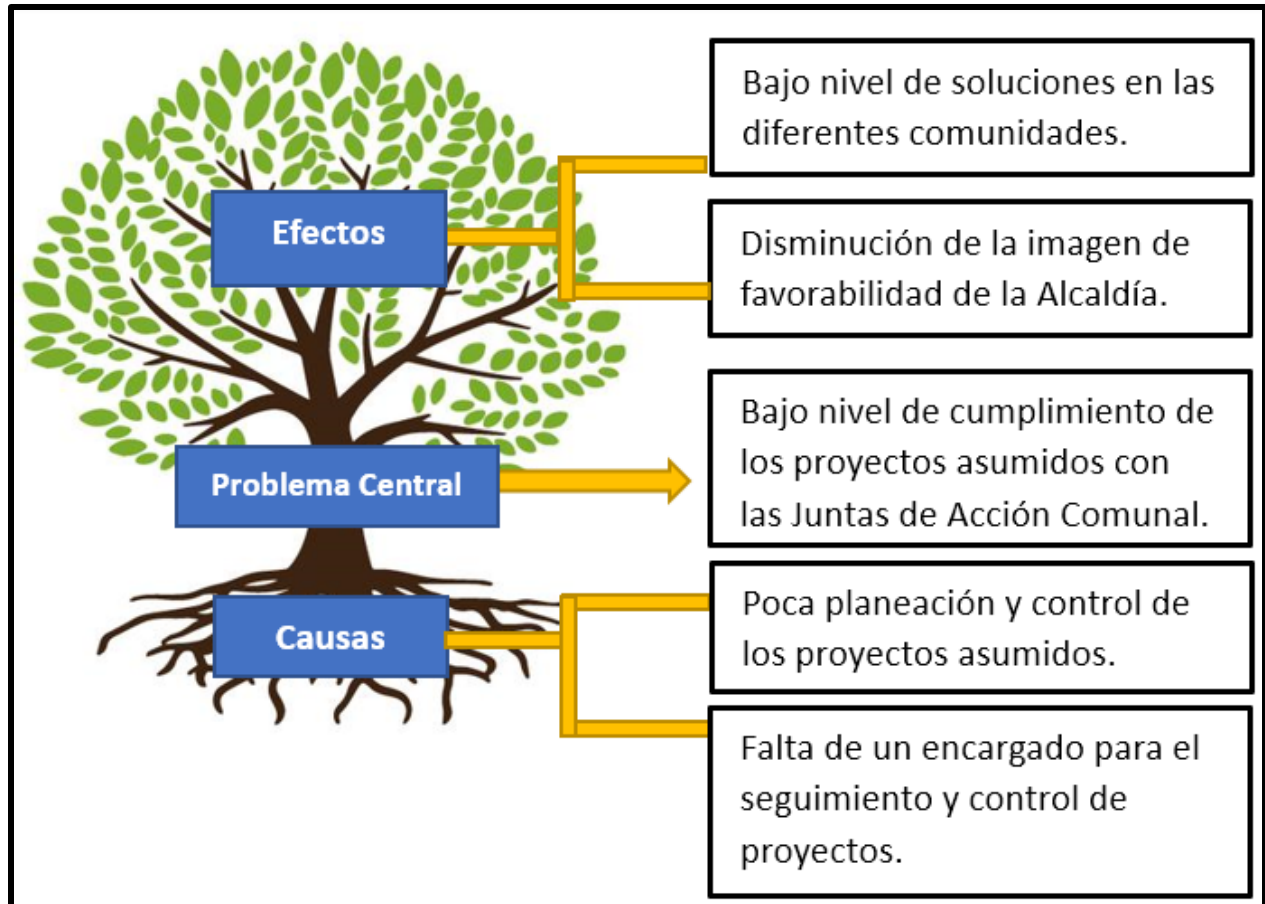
Efectos

Bajo nivel de soluciones en las diferentes comunidades.

Disminución de la imagen de favorabilidad de la Alcaldía.

Problema Central

Bajo nivel de cumplimiento de los proyectos asumidos con las Juntas de Acción Comunal.

Causas

Poca planeación y control de los proyectos asumidos.

Falta de un encargado para el seguimiento y control de proyectos.